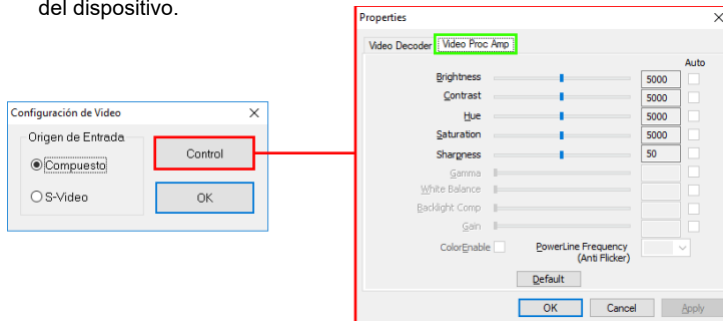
del dispositivo.

Configuración de Video
Origen de Entrada
Compuesto
S-Video
Control
OK

Properties
Video Decoder
Video Proc Amp
Auto
Brightness 5000
Contrast 5000
Hue 5000
Saturation 5000
Sharpness 50
Gamma
White Balance
Backlight Comp
Gain
ColorEnable
PowerLine Frequency (Anti Flicker)
Default
OK
Cancel
Apply